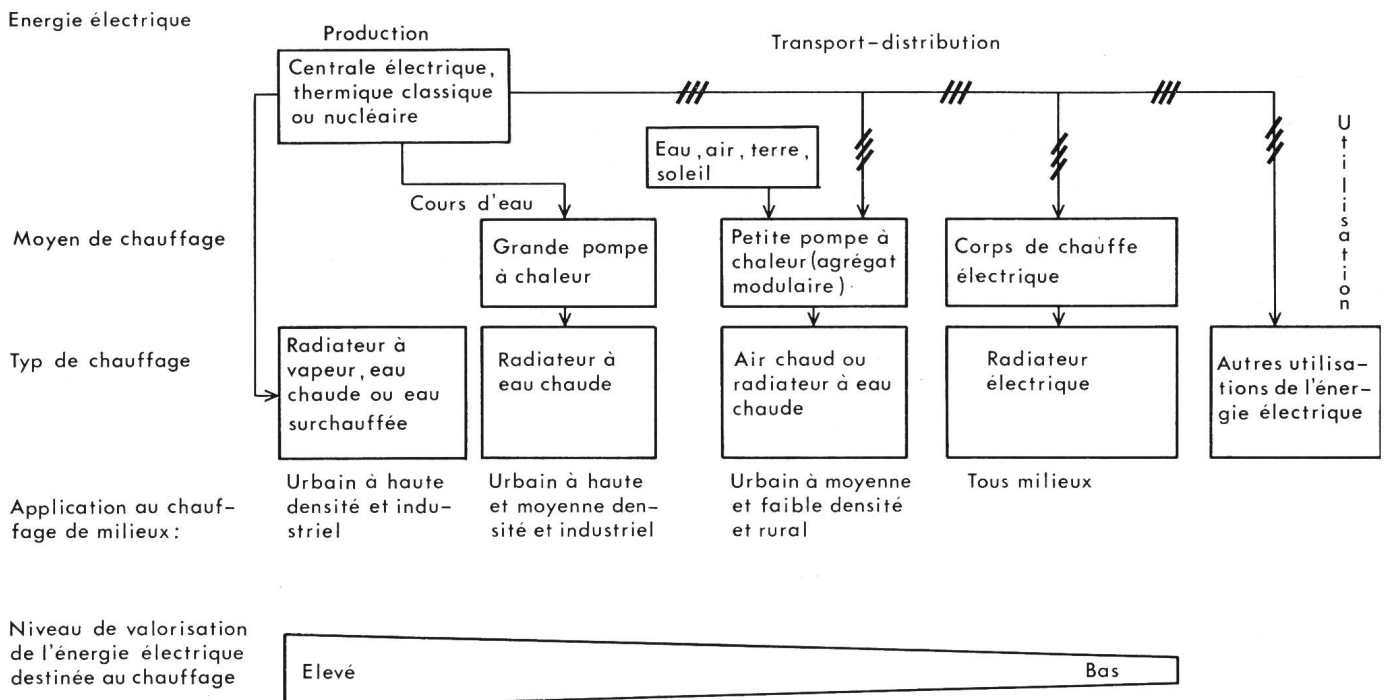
Energie électrique

Production

Transport-distribution

Centrale électrique, thermique classique ou nucléaire

Eau, air, terre, soleil

Cours d'eau

Utilisation

Moyen de chauffage

Grande pompe à chaleur

Petite pompe à chaleur (agrégat modulaire)

Corps de chauffe électrique

Typ de chauffage

Radiateur à vapeur, eau chaude ou eau surchauffée

Radiateur à eau chaude

Air chaud ou radiateur à eau chaude

Radiateur électrique

Autres utilisations de l'énergie électrique

Application au chauffage de milieux:

Urbain à haute densité et industriel

Urbain à haute et moyenne densité et industriel

Urbain à moyenne et faible densité et rural

Tous milieux

Niveau de valorisation de l'énergie électrique destinée au chauffage

Elevé

Bas